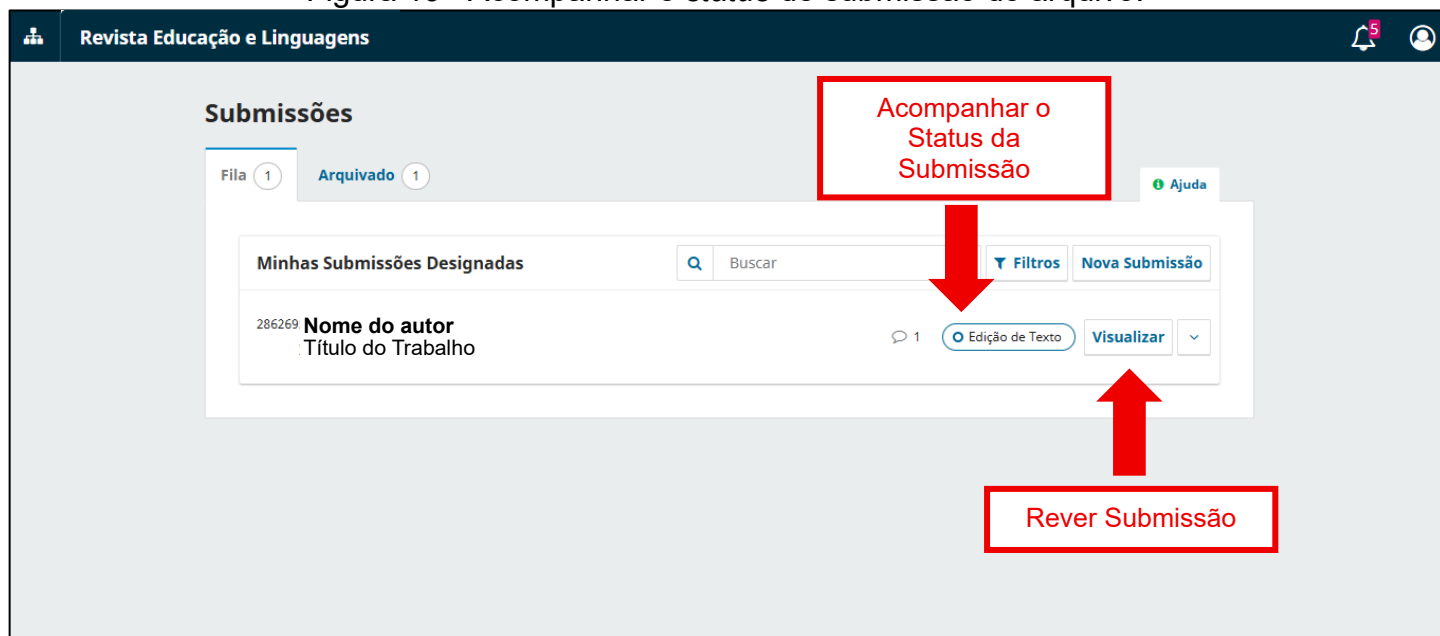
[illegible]

Revista Educação e Linguagens

5

Submissões

Acompanhar o Status da Submissão

Fila 1

Arquivado 1

Ajuda

Minhas Submissões Designadas

Buscar

Filtros

Nova Submissão

286269 Nome do autor
Título do Trabalho

1

Edição de Texto

Visualizar

Rever Submissão